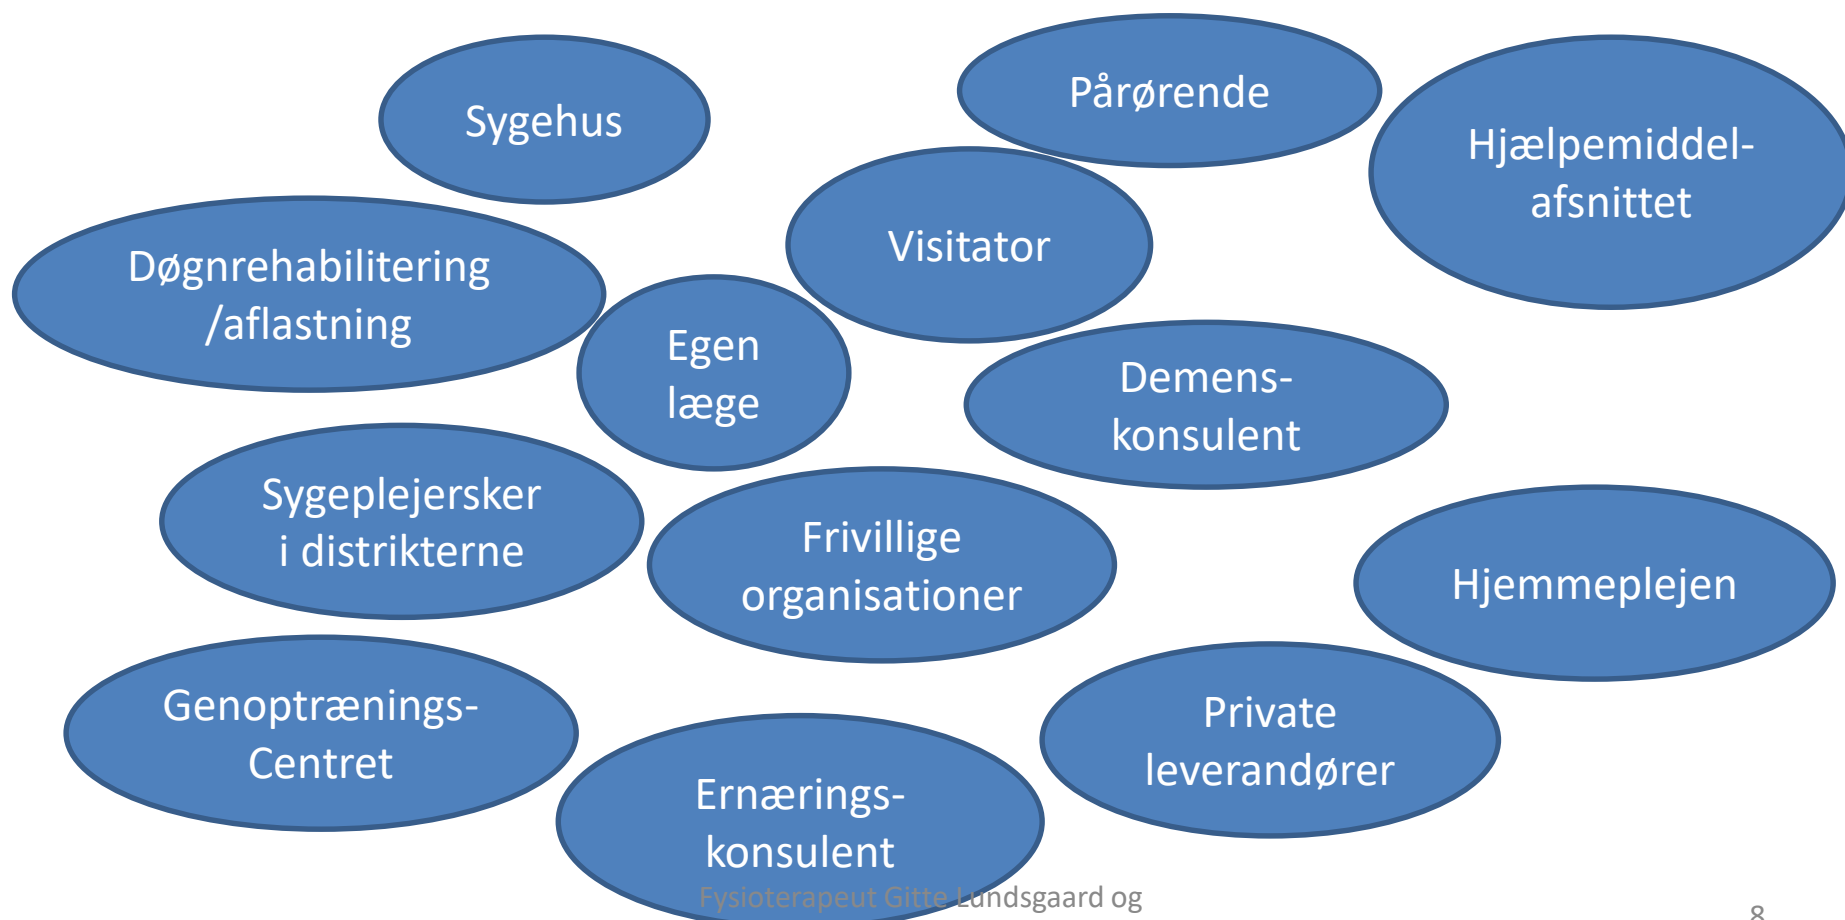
Sygehus

Pårørende

Hjælpemiddel-afsnittet

Visitator

Døgnrehabilitering /aflastning

Egen læge

Demens-konsulent

Sygeplejersker i distrikterne

Frivillige organisationer

Hjemmeplejen

Genoptrænings-Centret

Private leverandører

Ernærings-konsulent

Fysioterapeut Gitte Lundsgaard og

8